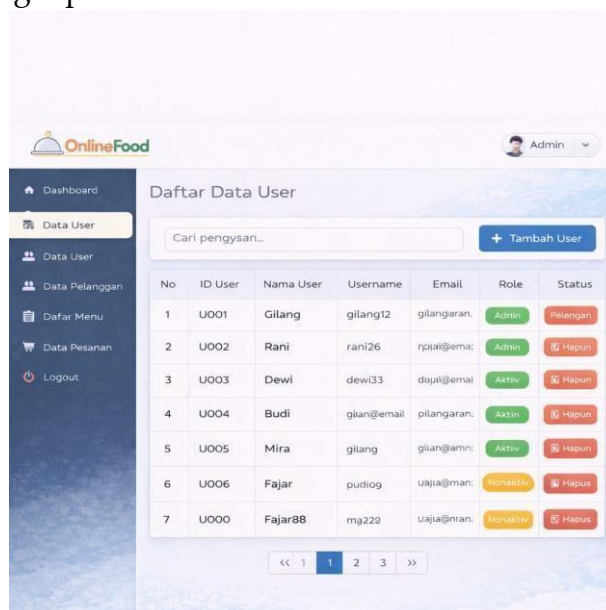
OnlineFood

Admin

Dashboard
Data User
Data User
Data Pelanggan
Dafar Menu
Data Pesanan
Logout

Daftar Data User

Cari pengysan...

+ Tambah User

| No | ID User | Nama User | Username | Email | Role | Status |
|---|---|---|---|---|---|---|
| 1 | U001 | Gilang | gilang12 | gilangaran. | Admin | Pelengan |
| 2 | U002 | Rani | rani26 | npjai@ema: | Admin | Hapun |
| 3 | U003 | Dewi | dewi33 | dupii@emai | Aktiv | Hapun |
| 4 | U004 | Budi | gilan@email | pilangaran. | Aktin | Hapun |
| 5 | U005 | Mira | gilang | giian@amn: | Aktiv | Hapun |
| 6 | U006 | Fajar | pudiog | uajia@man: | Nonaktiv | Hapus |
| 7 | U000 | Fajar88 | mą222 | uajia@nran: | Nonaktiv | Hapus |

<< 1 1 2 3 >>